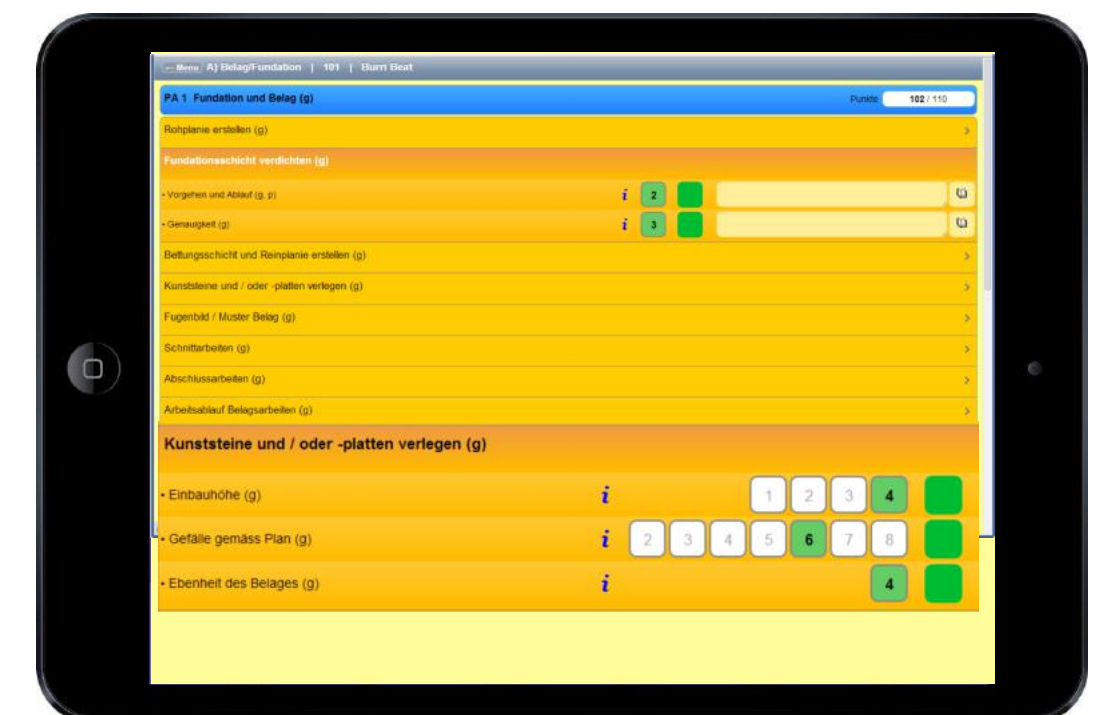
← Menu A) Belag/Fundation | 101 | Burri Beat

PA 1 Fundation und Belag (g)
Punkte 102 / 110

Rohplanie erstellen (g)

Fundationsschicht verdichten (g)

• Vorgehen und Ablauf (g, p)
i 2

• Genauigkeit (g)
i 3

Bettungsschicht und Reinplanie erstellen (g)

Kunststeine und / oder -platten verlegen (g)

Fugenbild / Muster Belag (g)

Schnittarbeiten (g)

Abschlussarbeiten (g)

Arbeitsablauf Belagsarbeiten (g)

Kunststeine und / oder -platten verlegen (g)

• Einbauhöhe (g)
i 1 2 3 4

• Gefälle gemäss Plan (g)
i 2 3 4 5 6 7 8

• Ebenheit des Belages (g)
i 4